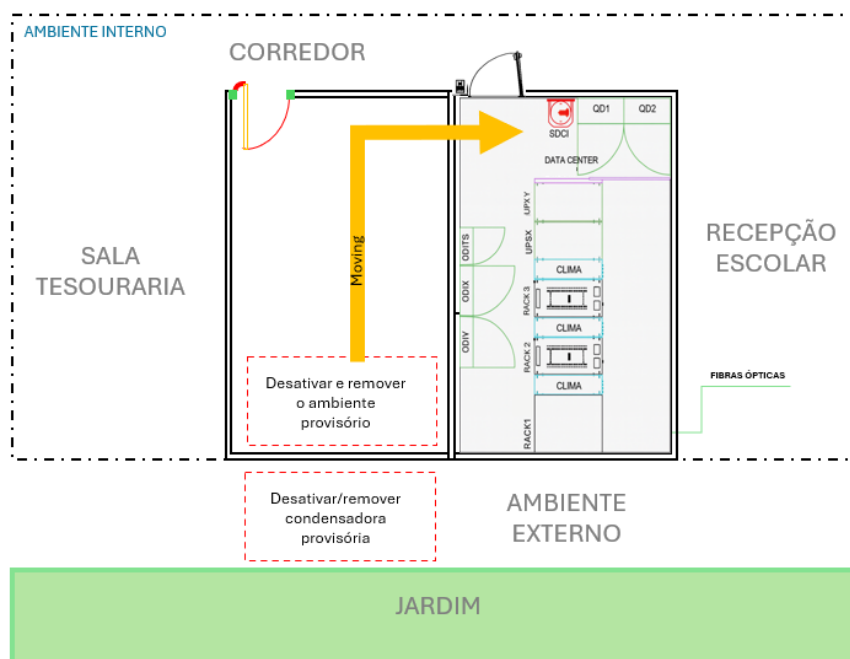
AMBIENTE INTERNO

CORREDOR

SALA TESOURARIA

Moving

SDCI

QD1

QD2

DATA CENTER

UPX Y

UPSX

ODITS

ODIX

ODIV

CLIMA

RACK 3

CLIMA

RACK 2

CLIMA

RACK1

RECEPÇÃO ESCOLAR

FIBRAS ÓPTICAS

Desativar e remover o ambiente provisório

Desativar/remover condensadora provisória

AMBIENTE EXTERNO

JARDIM